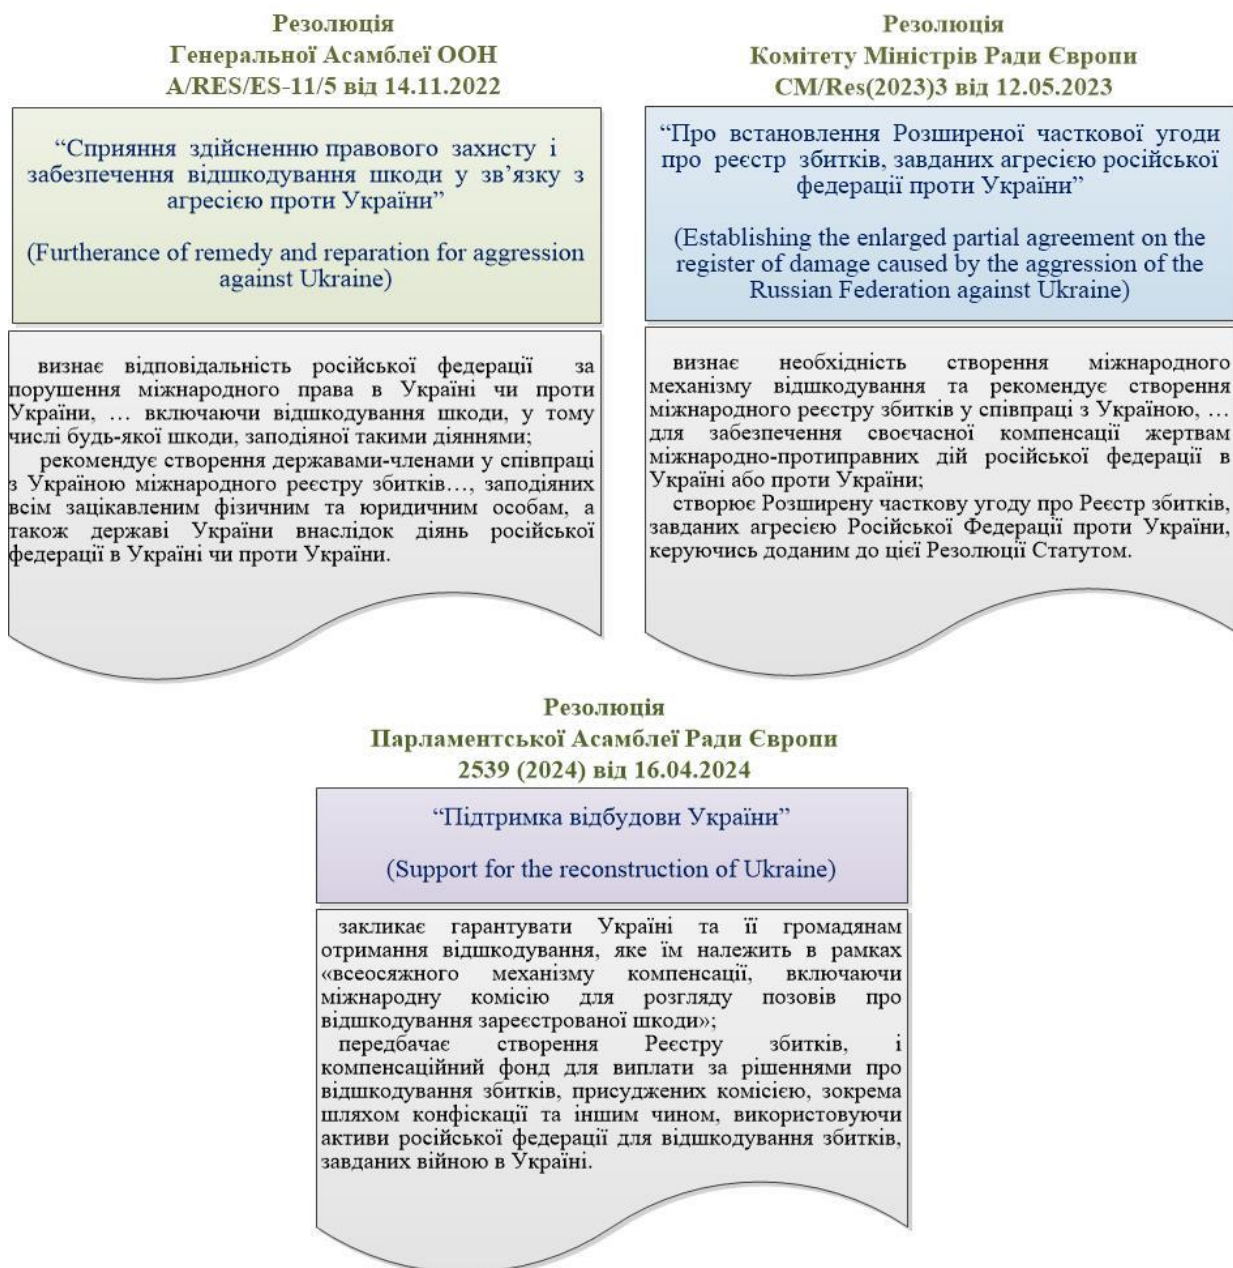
Резолюція
Генеральної Асамблеї ООН
A/RES/ES-11/5 від 14.11.2022

"Сприяння здійсненню правового захисту і забезпечення відшкодування шкоди у зв'язку з агресією проти України"

(Furtherance of remedy and reparation for aggression against Ukraine)

визнає відповідальність російської федерації за порушення міжнародного права в Україні чи проти України, … включаючи відшкодування шкоди, у тому числі будь-якої шкоди, заподіяної такими діяннями;
рекомендує створення державами-членами у співпраці з Україною міжнародного реєстру збитків…, заподіяних всім зацікавленим фізичним та юридичним особам, а також державі Україні внаслідок діянь російської федерації в Україні чи проти України.

Резолюція
Комітету Міністрів Ради Європи
CM/Res(2023)3 від 12.05.2023

"Про встановлення Розширеної часткової угоди про реєстр збитків, завданих агресією російської федерації проти України"

(Establishing the enlarged partial agreement on the register of damage caused by the aggression of the Russian Federation against Ukraine)

визнає необхідність створення міжнародного механізму відшкодування та рекомендує створення міжнародного реєстру збитків у співпраці з Україною, … для забезпечення своєчасної компенсації жертвам міжнародно-протиправних дій російської федерації в Україні або проти України;
створює Розширену часткову угоду про Реєстр збитків, завданих агресією Російської Федерації проти України, керуючись доданим до цієї Резолюції Статутом.

Резолюція
Парламентської Асамблеї Ради Європи
2539 (2024) від 16.04.2024

"Підтримка відбудови України"

(Support for the reconstruction of Ukraine)

закликає гарантувати Україні та її громадянам отримання відшкодування, яке їм належить в рамках «всеосяжного механізму компенсації, включаючи міжнародну комісію для розгляду позовів про відшкодування зареєстрованої шкоди»;
передбачає створення Реєстру збитків, і компенсаційний фонд для виплати за рішеннями про відшкодування збитків, присуджених комісією, зокрема шляхом конфіскації та іншим чином, використовуючи активи російської федерації для відшкодування збитків, завданих війною в Україні.